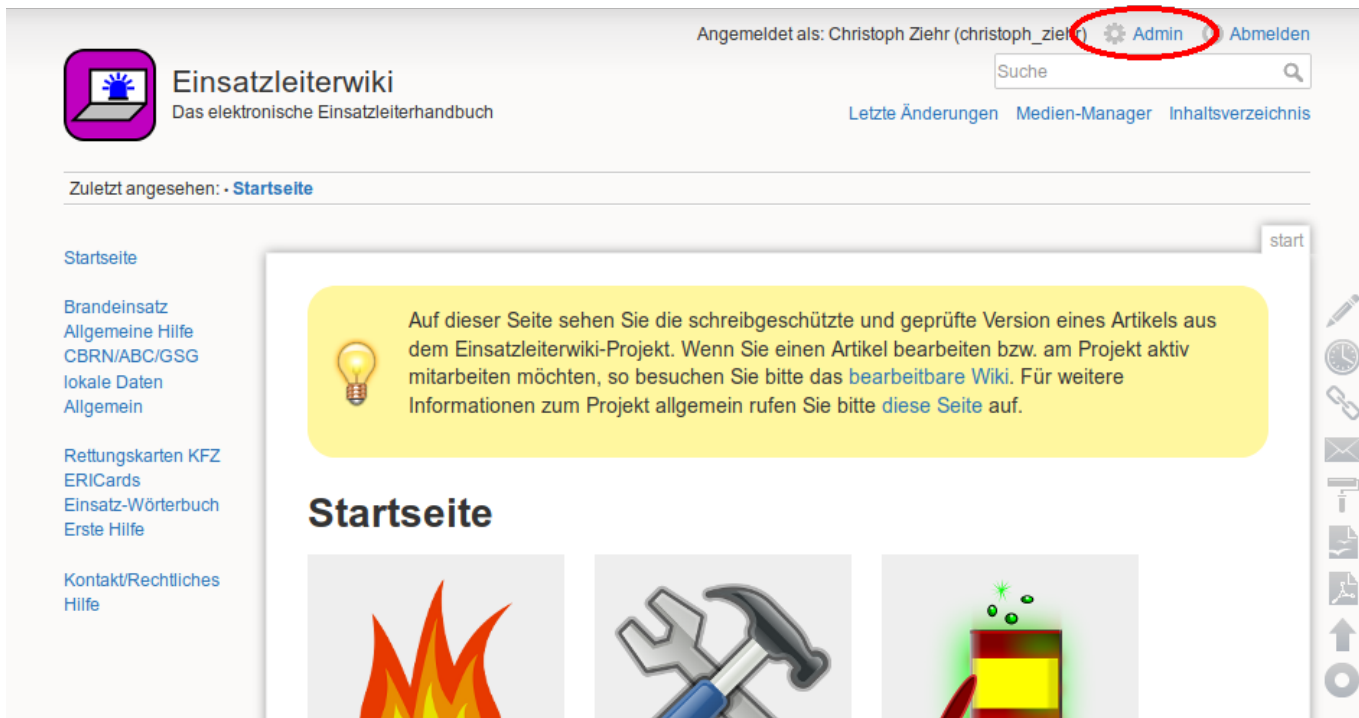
Angemeldet als: Christoph Ziehr (christoph_ziehr) Admin Abmelden

Einsatzleiterwiki
Das elektronische Einsatzleiterhandbuch

Suche

Letzte Änderungen Medien-Manager Inhaltsverzeichnis

Zuletzt angesehen: · Startseite

Startseite

Brandeinsatz
Allgemeine Hilfe
CBRN/ABC/GSG
lokale Daten
Allgemein

Rettungskarten KFZ
ERICards
Einsatz-Wörterbuch
Erste Hilfe

Kontakt/Rechtliches
Hilfe

start

Auf dieser Seite sehen Sie die schreibgeschützte und geprüfte Version eines Artikels aus dem Einsatzleiterwiki-Projekt. Wenn Sie einen Artikel bearbeiten bzw. am Projekt aktiv mitarbeiten möchten, so besuchen Sie bitte das bearbeitbare Wiki. Für weitere Informationen zum Projekt allgemein rufen Sie bitte diese Seite auf.

Startseite